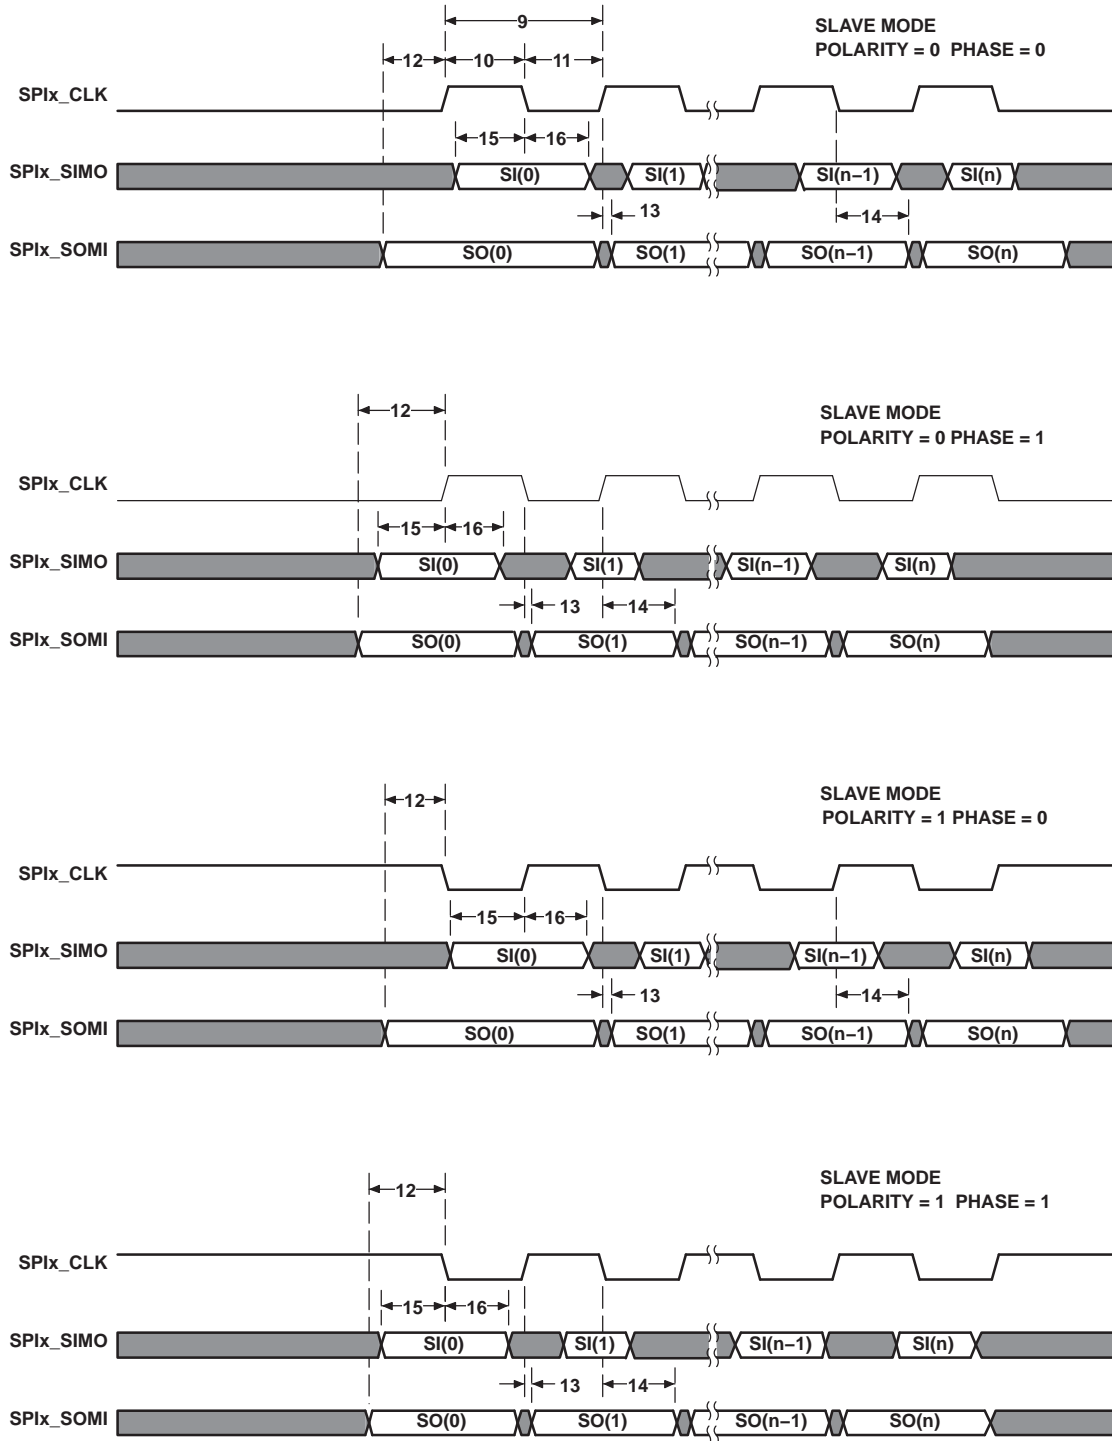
9

SLAVE MODE
POLARITY = 0 PHASE = 0

12 10 11

SPIx_CLK

15 16

SPIx_SIMO SI(0) SI(1) SI(n−1) SI(n)

13 14

SPIx_SOMI SO(0) SO(1) SO(n−1) SO(n)

12

SLAVE MODE
POLARITY = 0 PHASE = 1

SPIx_CLK

15 16

SPIx_SIMO SI(0) SI(1) SI(n−1) SI(n)

13 14

SPIx_SOMI SO(0) SO(1) SO(n−1) SO(n)

12

SLAVE MODE
POLARITY = 1 PHASE = 0

SPIx_CLK

15 16

SPIx_SIMO SI(0) SI(1) SI(n−1) SI(n)

13 14

SPIx_SOMI SO(0) SO(1) SO(n−1) SO(n)

12

SLAVE MODE
POLARITY = 1 PHASE = 1

SPIx_CLK

15 16

SPIx_SIMO SI(0) SI(1) SI(n−1) SI(n)

13 14

SPIx_SOMI SO(0) SO(1) SO(n−1) SO(n)